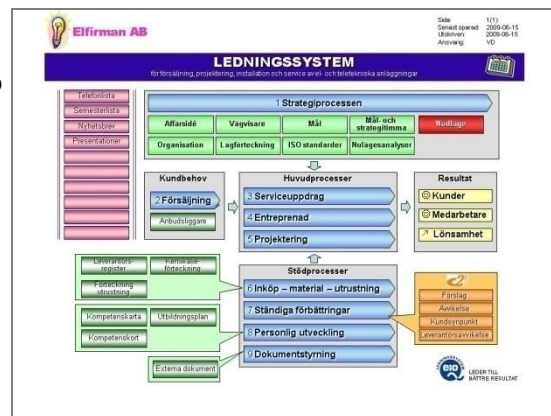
Elfirman AB

Sida: 1(1)
Senast sparad: 2009-06-15
Utskriven: 2009-06-15
Ansvarig: VD

LEDNINGSSYSTEM
för försäljning, projektering, installation och service av el- och teletekniska anläggningar

Telefonlista
Semesterlista
Nyhetsbrev
Presentationer

1 Strategiprocessen
Affärsidé
Vägvisare
Mål
Mål- och strategitimma
Nödläge
Organisation
Lagförteckning
ISO standarder
Nulägesanalyser

Kundbehov
2 Försäljning
Anbudsliggare

Huvudprocesser
3 Serviceuppdrag
4 Entreprenad
5 Projektering

Resultat
☺ Kunder
☺ Medarbetare
↗ Lönsamhet

Stödprocesser
Leverantörsregister
Kemikalieförteckning
Förteckning utrustning
6 Inköp – material – utrustning
7 Ständiga förbättringar
Kompetenskarta
Utbildningsplan
Kompetenskort
8 Personlig utveckling
Externa dokument
9 Dokumentstyrning

Förslag
Avvikelse
Kundsynpunkt
Leverantörsavvikelse

EIO
LEDER TILL BÄTTRE RESULTAT